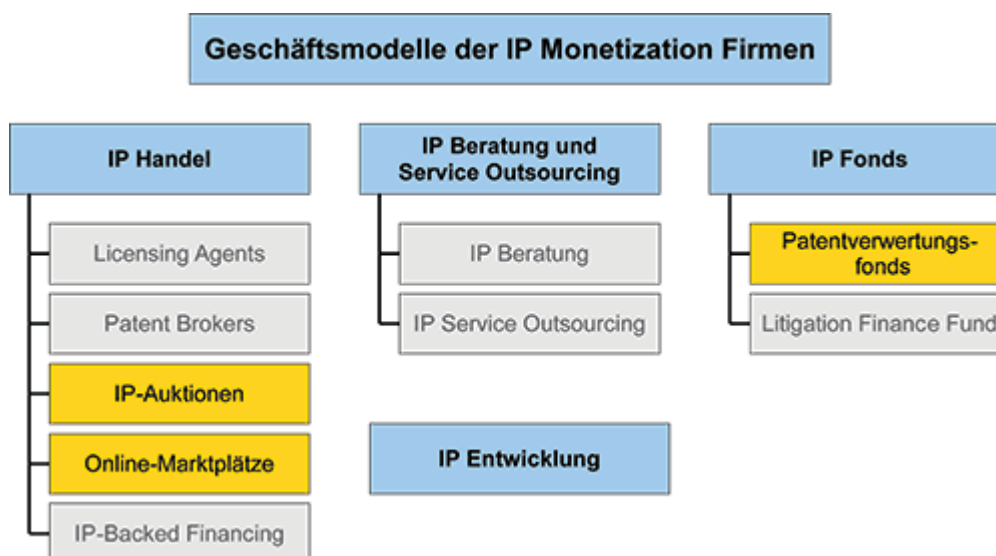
Geschäftsmodelle der IP Monetization Firmen

IP Handel

Licensing Agents

Patent Brokers

IP-Auktionen

Online-Marktplätze

IP-Backed Financing

IP Beratung und Service Outsourcing

IP Beratung

IP Service Outsourcing

IP Entwicklung

IP Fonds

Patentverwertungsfonds

Litigation Finance Fund